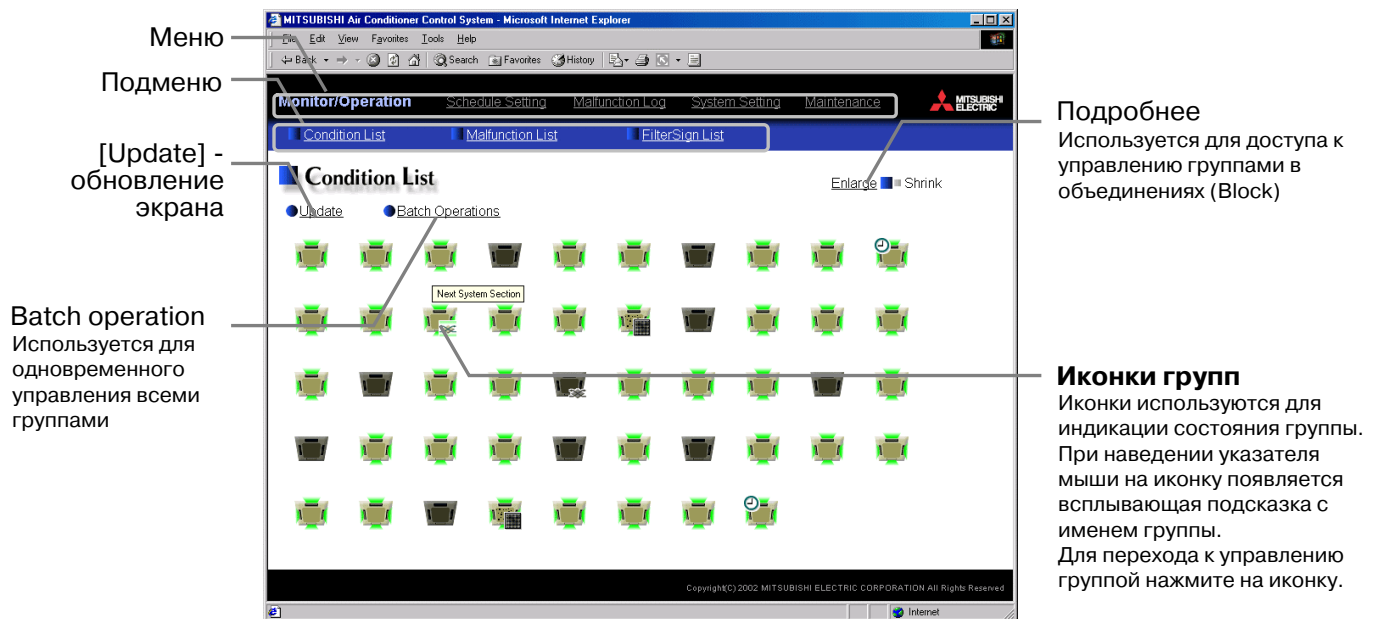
Меню

Подменю

[Update] - обновление экрана

Batch operation
Используется для одновременного управления всеми группами

MITSUBISHI Air Conditioner Control System - Microsoft Internet Explorer

File Edit View Favorites Tools Help

Back Search Favorites History

Monitor/Operation Schedule Setting Malfunction Log System Setting Maintenance

MITSUBISHI ELECTRIC

Condition List Malfunction List FilterSign List

Condition List

Enlarge Shrink

Update Batch Operations

Next System Section

Copyright(C) 2002 MITSUBISHI ELECTRIC CORPORATION All Rights Reserved

Internet

Подробнее
Используется для доступа к управлению группами в объединениях (Block)

Иконки групп
Иконки используются для индикации состояния группы. При наведении указателя мыши на иконку появляется всплывающая подсказка с именем группы.
Для перехода к управлению группой нажмите на иконку.